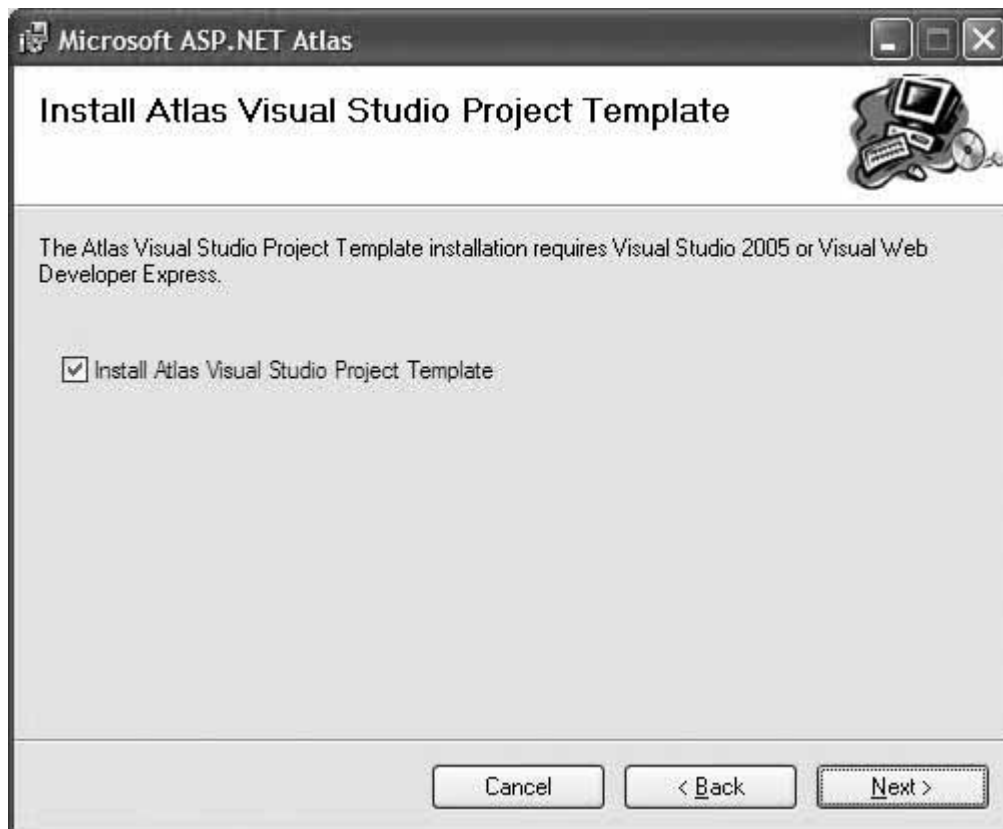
Microsoft ASP.NET Atlas

Install Atlas Visual Studio Project Template

The Atlas Visual Studio Project Template installation requires Visual Studio 2005 or Visual Web Developer Express.

Install Atlas Visual Studio Project Template

Cancel
< Back
Next >